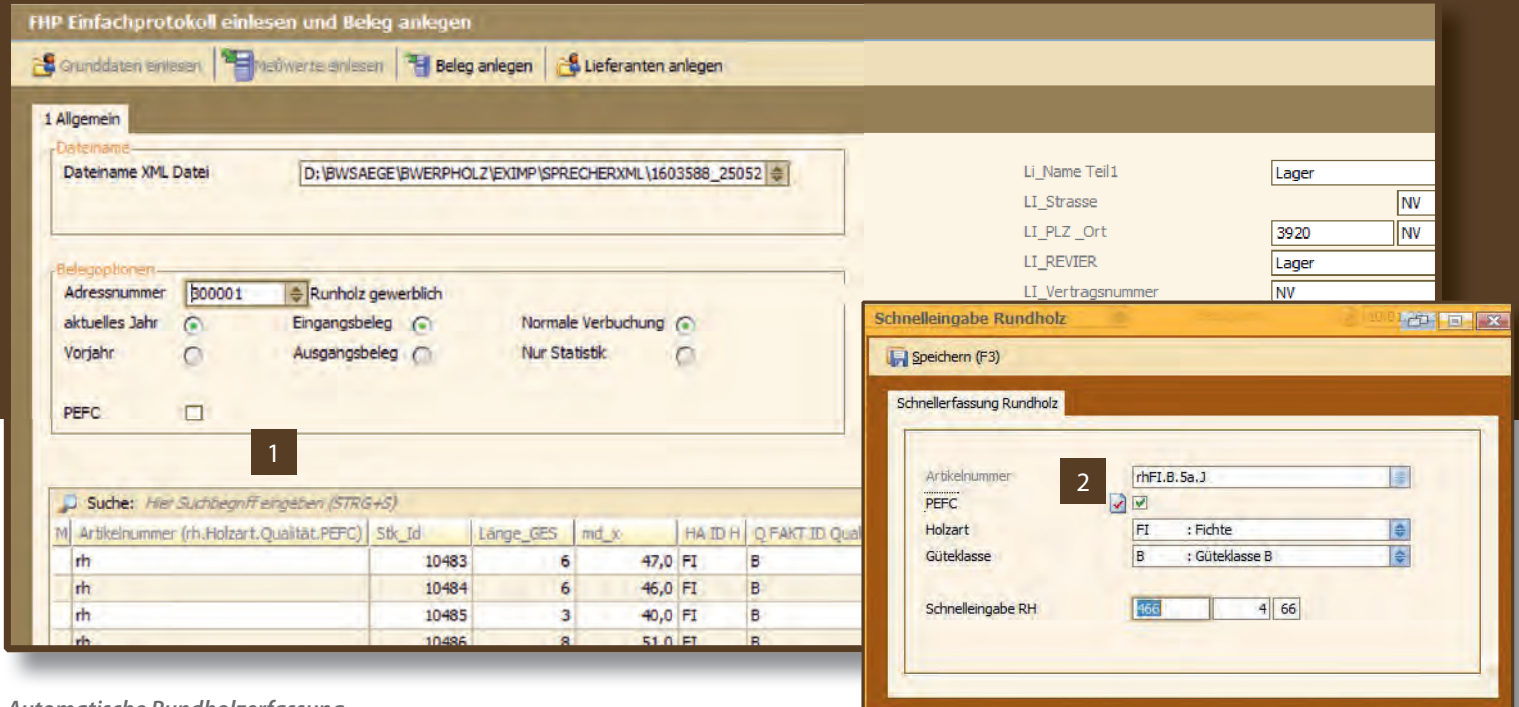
FHP Einfachprotokoll einlesen und Beleg anlegen

Grunddaten einlesen | Meßwerte einlesen | Beleg anlegen | Lieferanten anlegen

1 Allgemein

Dateiname

Dateiname XML Datei D:\BWSAEGE\BWERPHOLZ\EXIMP\SPRECHERXML\1603588_25052

Belegoptionen

Adressnummer 300001 Runholz gewerblich

aktuelles Jahr

Vorjahr

Eingangsbeleg

Ausgangsbeleg

Normale Verbuchung

Nur Statistik

PEFC

1

Suche: Hier Suchbegriff eingeben (STRG+S)

| M | Artikelnummer (rh.Holzart.Qualität.PEFC) | Stk_Id | Länge_GES | md_x | HA ID H | Q FAKT ID Qual |
|---|---|---|---|---|---|---|
| | rh | 10483 | 6 | 47,0 | FI | B |
| | rh | 10484 | 6 | 46,0 | FI | B |
| | rh | 10485 | 3 | 40,0 | FI | B |
| | rh | 10486 | 8 | 51,0 | FI | B |

Li_Name Teil1 Lager

LI_Strasse NV

LI_PLZ _Ort 3920 NV

LI_REVIER Lager

LI_Vertragsnummer NV

Schnelleingabe Rundholz

Speichern (F3)

Schnellerfassung Rundholz

2

Artikelnummer rhFI.B.5a.J

PEFC

Holzart FI : Fichte

Güteklasse B : Güteklasse B

Schnelleingabe RH 466 4 66

Automatische Rundholzerfassung